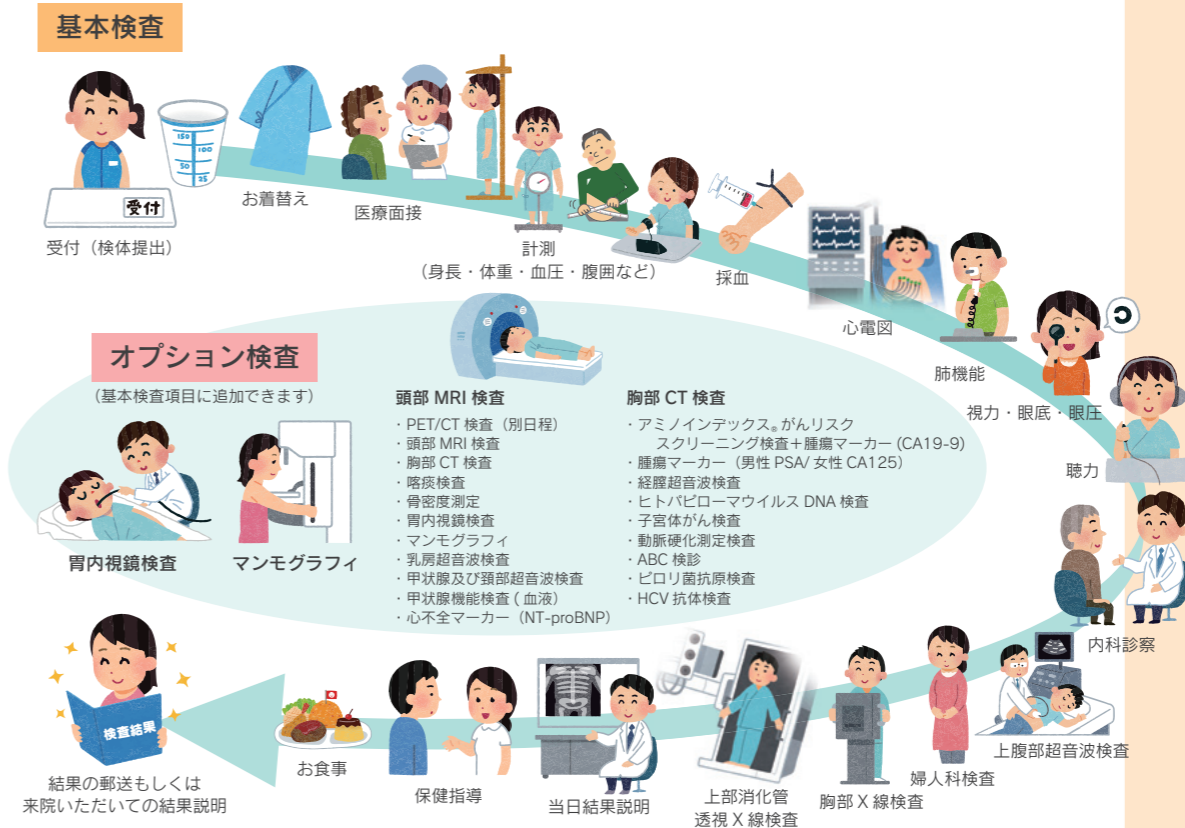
基本検査

受付

150
100
50
25

受付（検体提出）

お着替え

医療面接

計測
（身長・体重・血圧・腹囲など）

採血

心電図

肺機能

視力・眼底・眼圧

聴力

内科診察

上腹部超音波検査

婦人科検査

胸部 X 線検査

上部消化管
透視 X 線検査

当日結果説明

保健指導

お食事

検査結果

結果の郵送もしくは
来院いただいての結果説明

オプション検査
（基本検査項目に追加できます）

胃内視鏡検査

マンモグラフィ

頭部 MRI 検査
・PET/CT 検査（別日程）
・頭部 MRI 検査
・胸部 CT 検査
・喀痰検査
・骨密度測定
・胃内視鏡検査
・マンモグラフィ
・乳房超音波検査
・甲状腺及び頸部超音波検査
・甲状腺機能検査 ( 血液)
・心不全マーカー（NT-proBNP）

胸部 CT 検査
・アミノインデックス® がんリスク
　スクリーニング検査＋腫瘍マーカー (CA19-9)
・腫瘍マーカー（男性 PSA/ 女性 CA125）
・経膣超音波検査
・ヒトパピローマウイルス DNA 検査
・子宮体がん検査
・動脈硬化測定検査
・ABC 検診
・ピロリ菌抗原検査
・HCV 抗体検査